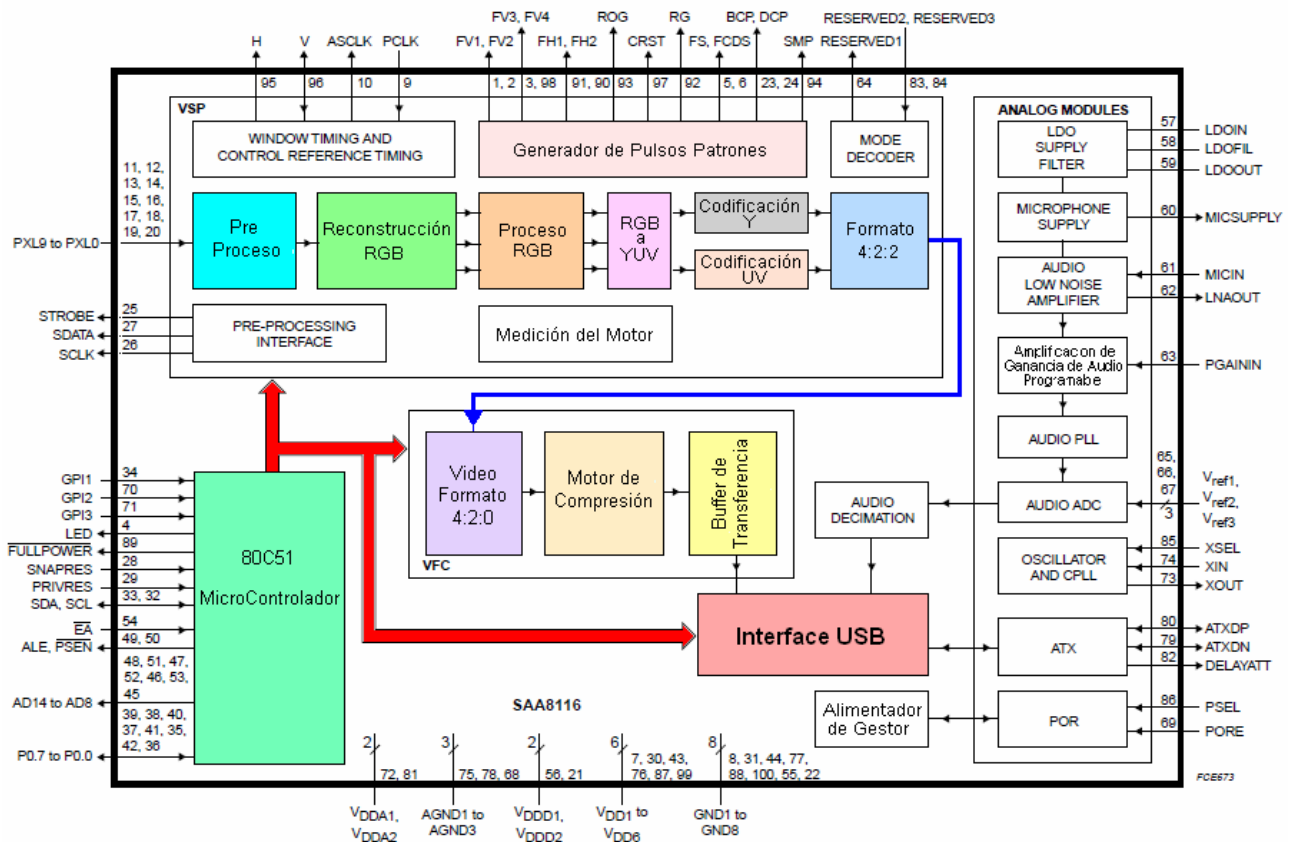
FV3, FV4 ROG RG BCP, DCP RESERVED2, RESERVED3

H V ASCLK PCLK FV1, FV2 FH1, FH2 CRST FS, FCDS SMP RESERVED1

95 96 10 9 1, 2 3, 98 91, 90 93 97 92 5, 6 23, 24 94 64 83, 84

VSP

WINDOW TIMING AND CONTROL REFERENCE TIMING

Generador de Pulsos Patrones

MODE DECODER

11, 12, 13, 14, 15, 16, 17, 18, 19, 20

PXL9 to PXL0

Pre Proceso

Reconstrucción RGB

Proceso RGB

RGB a YUV

Codificación Y

Codificación UV

Formato 4:2:2

STROBE 25
SDATA 27
SCLK 26

PRE-PROCESSING INTERFACE

Medición del Motor

ANALOG MODULES

LDO SUPPLY FILTER

57 LDOIN
58 LDOFIL
59 LDOOUT

MICROPHONE SUPPLY

60 MICSUPPLY

AUDIO LOW NOISE AMPLIFIER

61 MICIN
62 LNAOUT

Amplificacon de Ganancia de Audio Programabe

63 PGAININ

AUDIO PLL

AUDIO ADC

65, 66, 67 3 $V_{ref1}$, $V_{ref2}$, $V_{ref3}$

AUDIO DECIMATION

OSCILLATOR AND CPLL

85 XSEL
74 XIN
73 XOUT

ATX

80 ATXDP
79 ATXDN
82 DELAYATT

POR

86 PSEL
69 PORE

Alimentador de Gestor

Video Formato 4:2:0

Motor de Compresión

Buffer de Transferencia

VFC

GPI1 34
GPI2 70
GPI3 71
LED 4
FULLPOWER 89
SNAPRES 28
PRIVRES 29
SDA, SCL 33, 32
EA 54
ALE, PSEN 49, 50
48, 51, 47, 52, 46, 53, 45
AD14 to AD8
39, 38, 40, 37, 41, 35, 42, 36
P0.7 to P0.0

80C51

MicroControlador

Interface USB

SAA8116

2 72, 81
3 75, 78, 68
2 56, 21
6 7, 30, 43, 76, 87, 99
8 8, 31, 44, 77, 88, 100, 55, 22

$V_{DDA1}$, $V_{DDA2}$
AGND1 to AGND3
$V_{DDD1}$, $V_{DDD2}$
$V_{DD1}$ to $V_{DD6}$
GND1 to GND8

FCE673